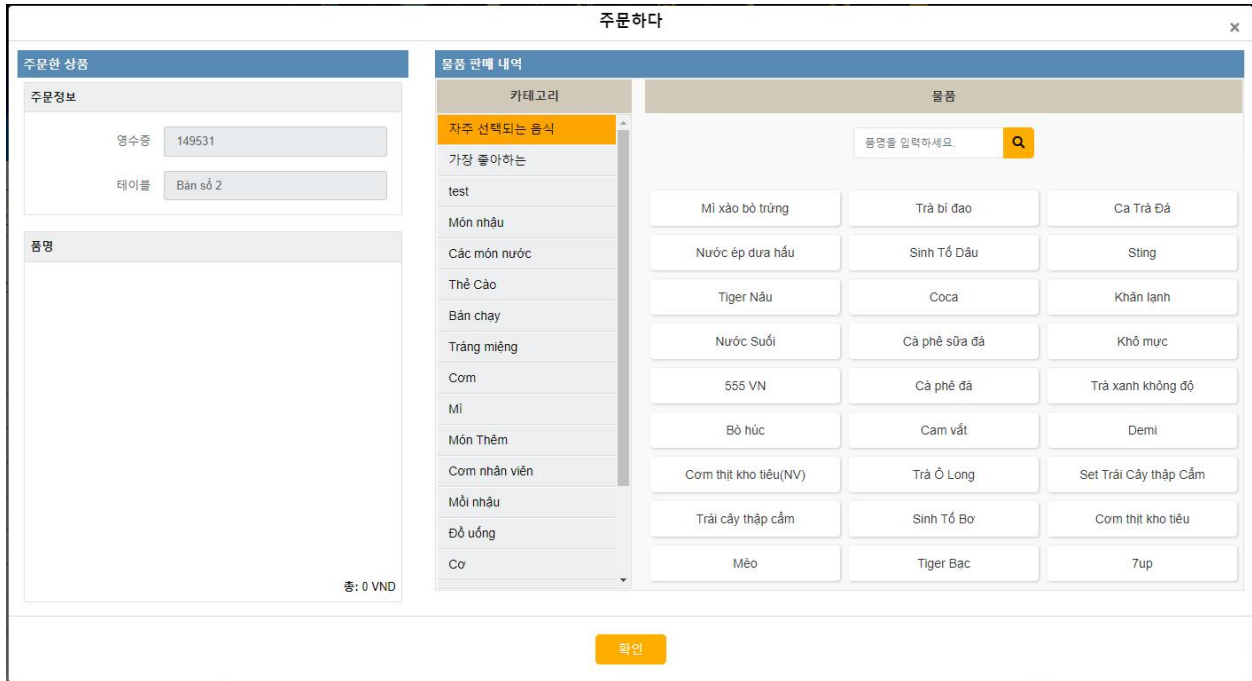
주문하다

×

주문한 상품

주문정보

영수증 149531

테이블 Bàn số 2

품명

총: 0 VND

물품 판매 내역

카테고리

자주 선택되는 음식
가장 좋아하는
test
Món nhậu
Các món nước
Thẻ Cào
Bán chạy
Tráng miệng
Cơm
Mì
Món Thêm
Cơm nhân viên
Mồi nhậu
Đồ uống
Cơ

물품

품명을 입력하세요.

| | | |
|---|---|---|
| Mì xào bò trứng | Trà bí đao | Ca Trà Đá |
| Nước ép dưa hấu | Sinh Tố Dâu | Sting |
| Tiger Nâu | Coca | Khăn lạnh |
| Nước Suối | Cà phê sữa đá | Khô mực |
| 555 VN | Cà phê đá | Trà xanh không độ |
| Bò húc | Cam vắt | Demi |
| Cơm thịt kho tiêu(NV) | Trà Ô Long | Set Trái Cây thập Cẩm |
| Trái cây thập cẩm | Sinh Tố Bơ | Cơm thịt kho tiêu |
| Mèo | Tiger Bạc | 7up |

확인